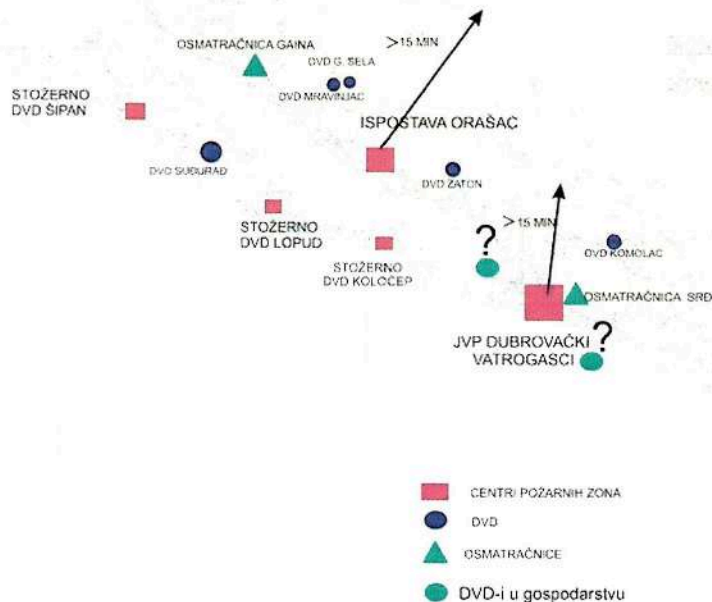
OSMATRAČNICA GAINA
>15 MIN
DVD G. SELA
DVD MRAVINJAC
STOŽERNO DVD ŠIPAN
ISPOSTAVA ORAŠAC
DVD SUĐURAĐ
DVD ZATON
STOŽERNO DVD LOPUD
>15 MIN
?
STOŽERNO DVD KOLOČEP
DVD KOMOLAC
OSMATRAČNICA SRĐ
JVP DUBROVAČKI VATROGASCI
?

CENTRI POŽARNIH ZONA
DVD
OSMATRAČNICE
DVD-i u gospodarstvu